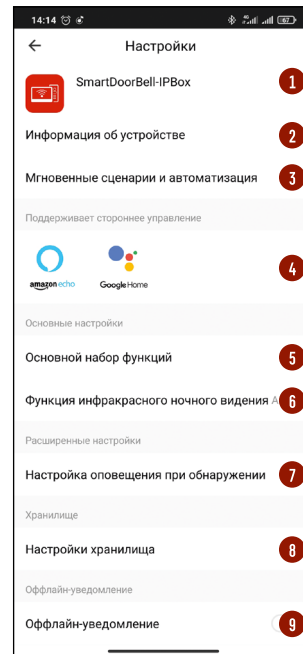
14:14

Настройки

SmartDoorBell-IPBox

1

Информация об устройстве

2

Мгновенные сценарии и автоматизация

3

Поддерживает стороннее управление

amazon echo

Google Home

4

Основные настройки

Основной набор функций

5

Функция инфракрасного ночного видения A

6

Расширенные настройки

Настройка оповещения при обнаружении

7

Хранилище

Настройки хранилища

8

Оффлайн-уведомление

Оффлайн-уведомление

9